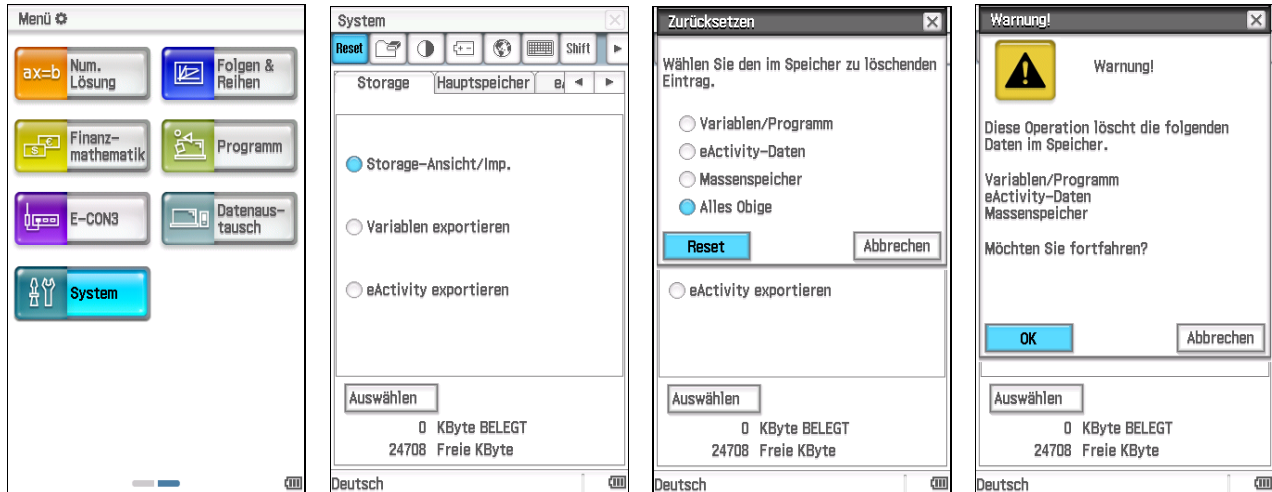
Menü

ax=b Num. Lösung

Folgen & Reihen

Finanzmathematik

Programm

E-CON3

Datenaustausch

System

System

Reset

Shift

Storage

Hauptspeicher

e

Storage-Ansicht/Imp.

Variablen exportieren

eActivity exportieren

Auswählen

0 KByte BELEGT

24708 Freie KByte

Deutsch

Zurücksetzen

Wählen Sie den im Speicher zu löschenden Eintrag.

Variablen/Programm

eActivity-Daten

Massenspeicher

Alles Obige

Reset

Abbrechen

eActivity exportieren

Auswählen

0 KByte BELEGT

24708 Freie KByte

Deutsch

Warnung!

Warnung!

Diese Operation löscht die folgenden Daten im Speicher.

Variablen/Programm
eActivity-Daten
Massenspeicher

Möchten Sie fortfahren?

OK

Abbrechen

Auswählen

0 KByte BELEGT

24708 Freie KByte

Deutsch